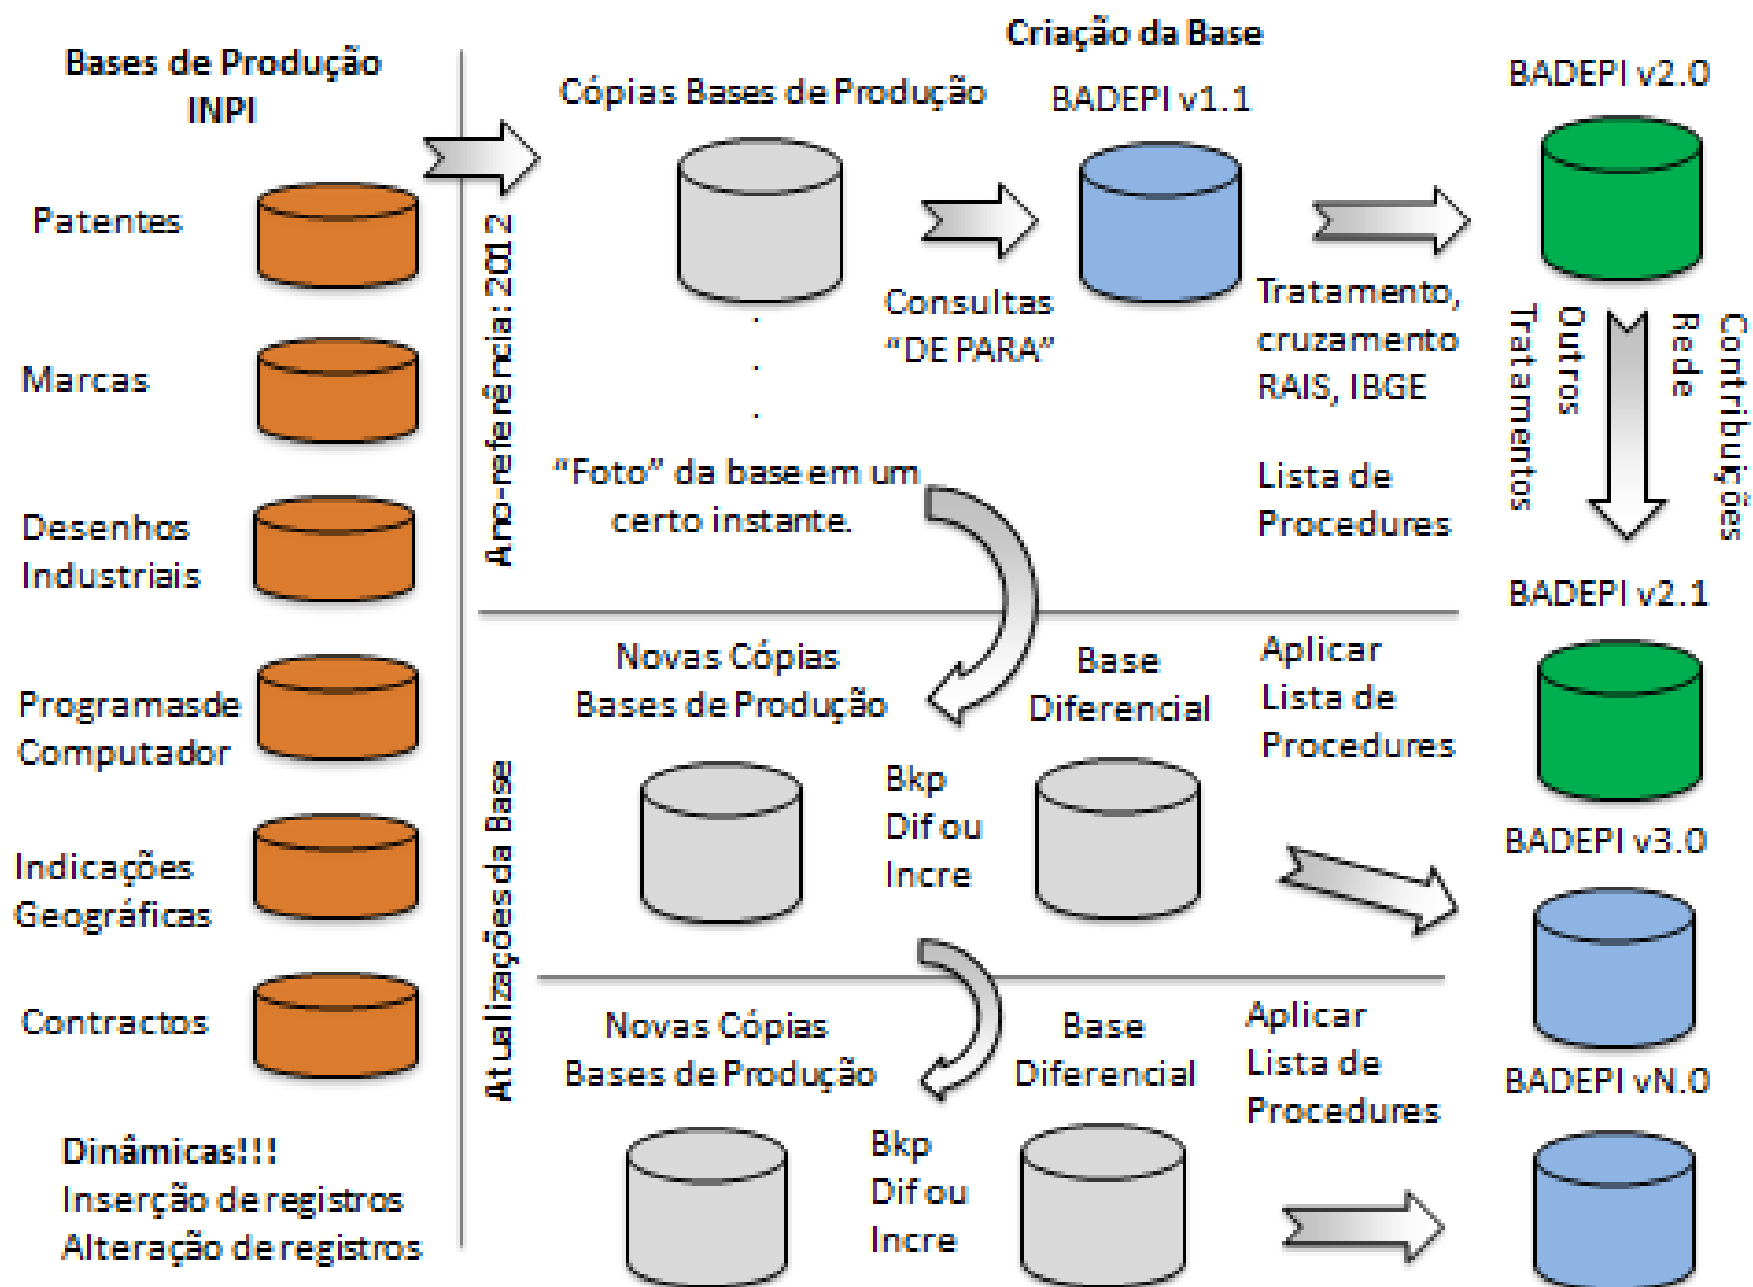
Bases de Produção INPI

Patentes

Marcas

Desenhos Industriais

Programasde Computador

Indicações Geográficas

Contractos

Dinâmicas!!!
Inserção de registros
Alteração de registros

Ano-referência: 2012

Atualizações da Base

Criação da Base

Cópias Bases de Produção

BADEPI v1.1

Consultas "DE PARA"

"Foto" da base em um certo instante.

Tratamento, cruzamento RAIS, IBGE

Lista de Procedures

BADEPI v2.0

Outros Tratamentos

Contribuições Rede

BADEPI v2.1

Novas Cópias Bases de Produção

Base Diferencial

Aplicar Lista de Procedures

Bkp Dif ou Incre

BADEPI v3.0

Novas Cópias Bases de Produção

Base Diferencial

Aplicar Lista de Procedures

Bkp Dif ou Incre

BADEPI vN.0